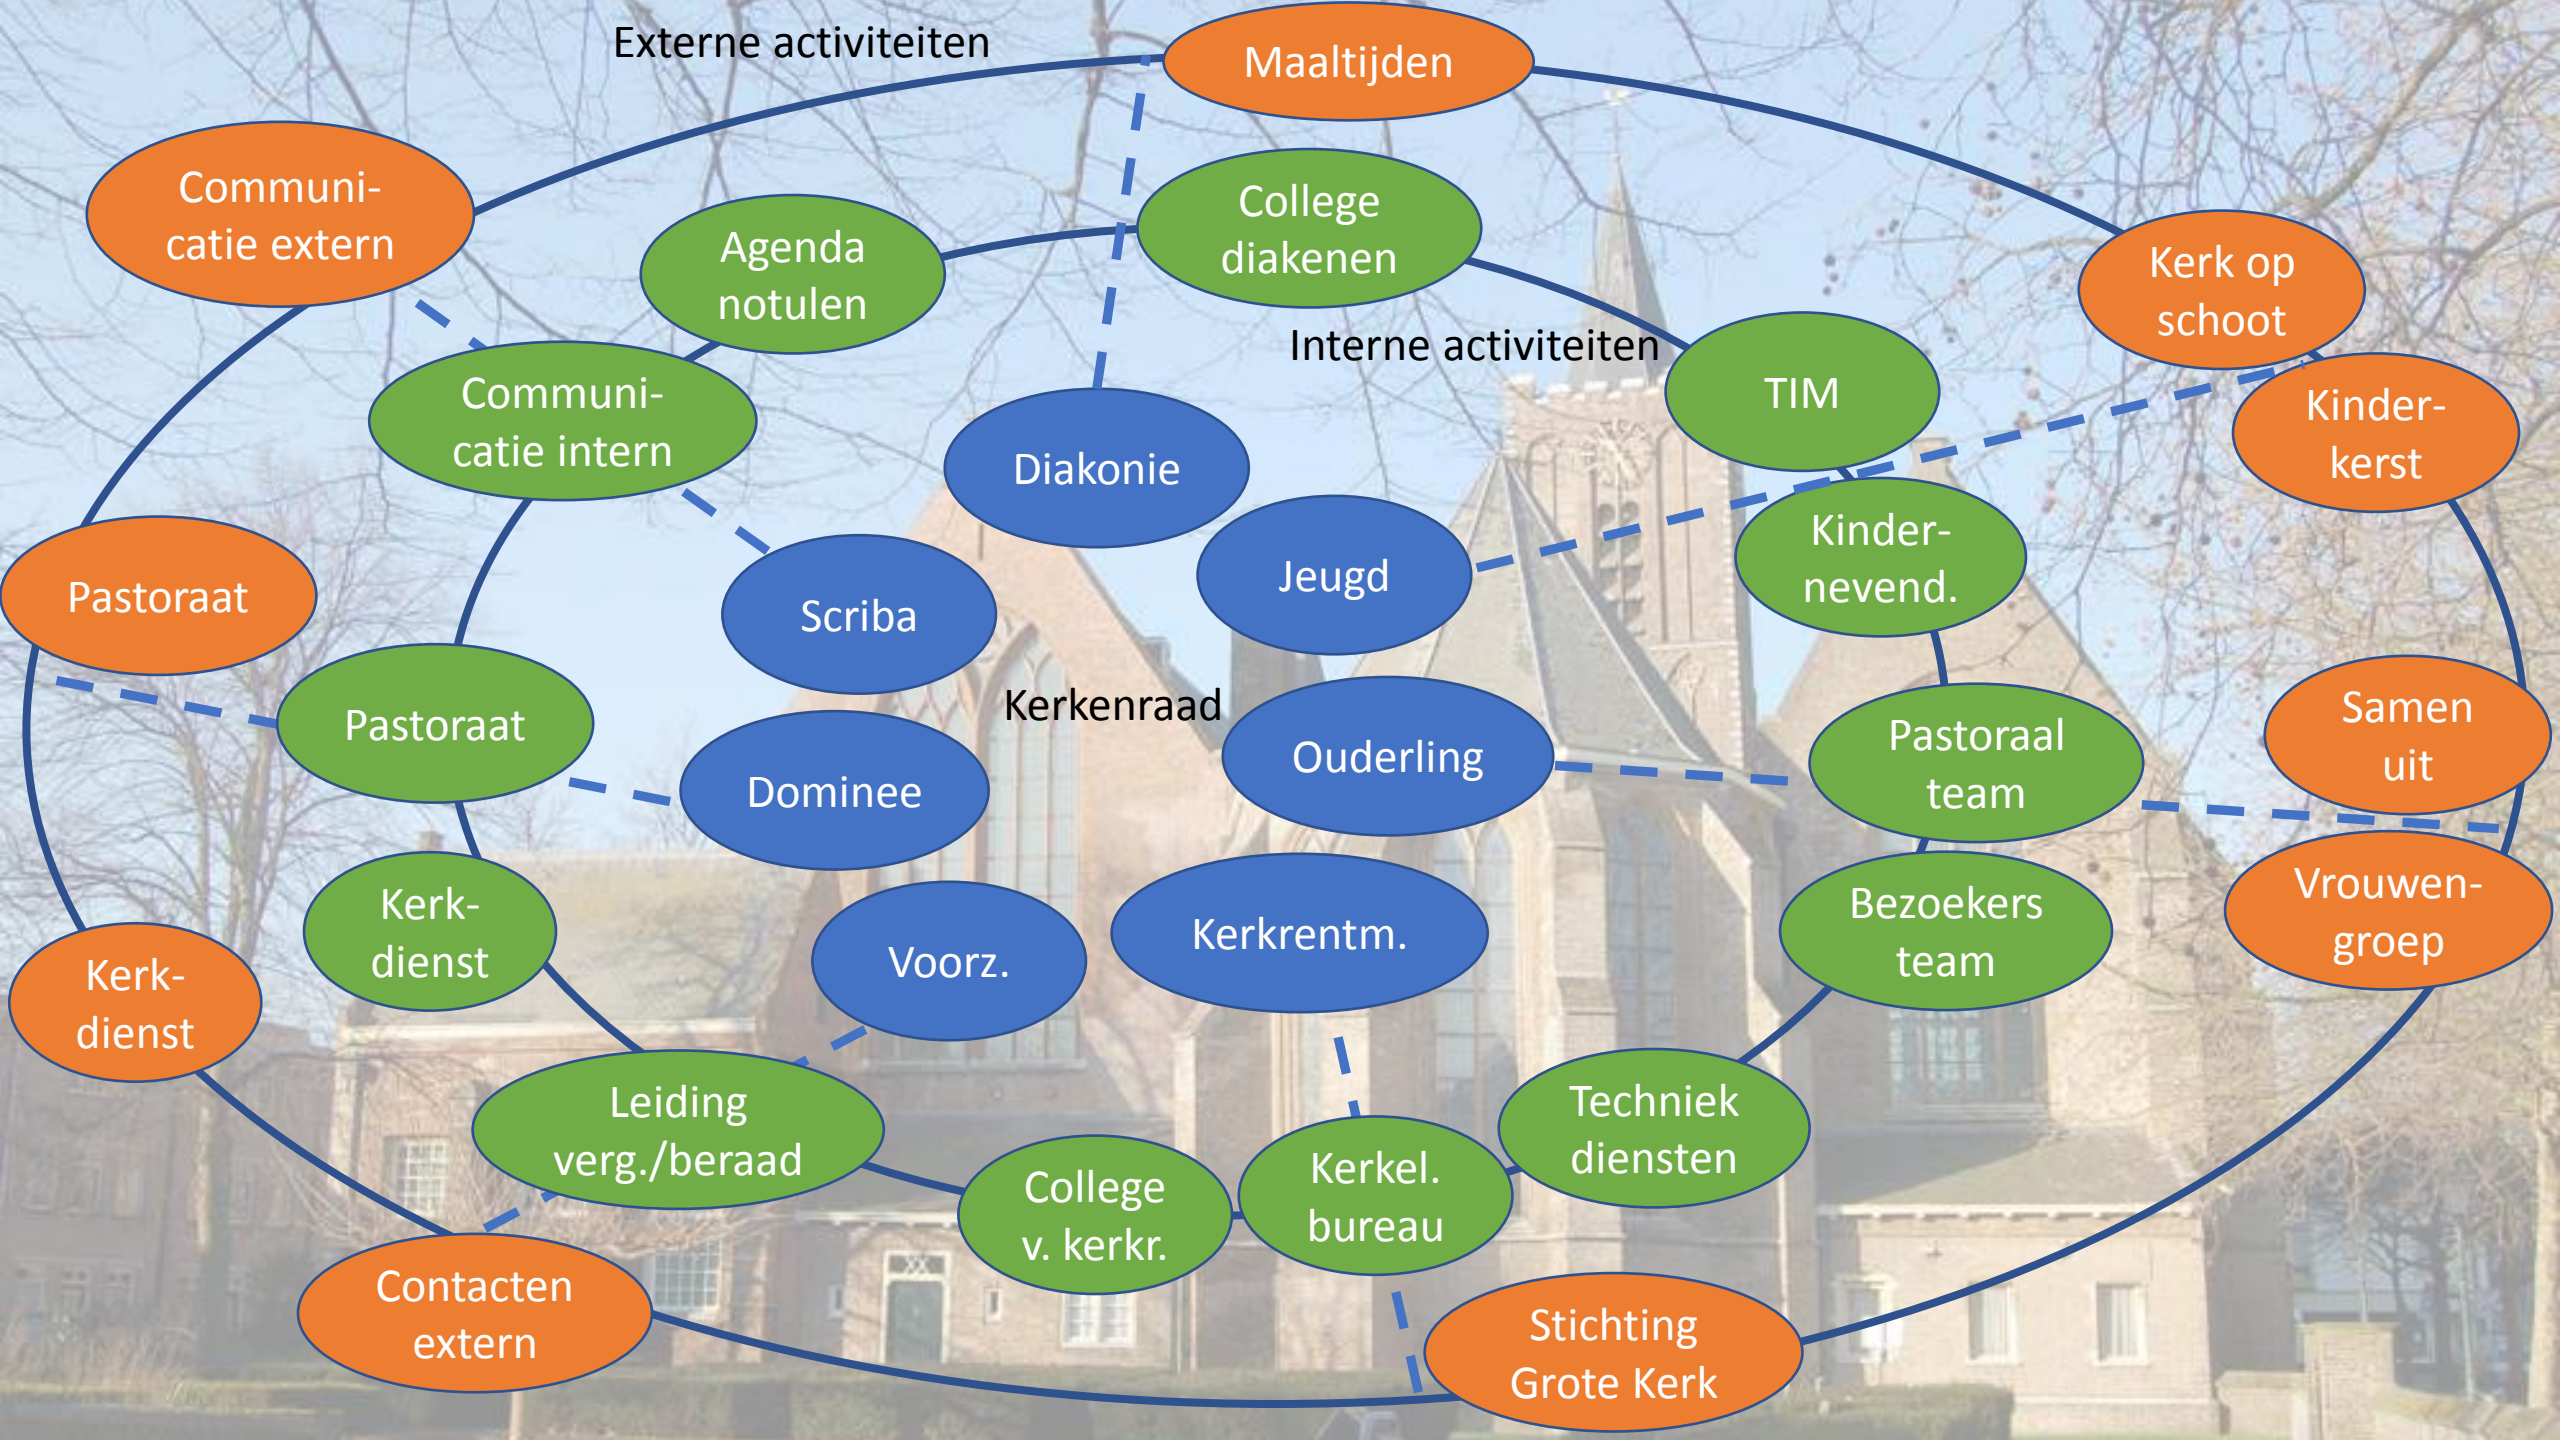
Externe activiteiten

Maaltijden

Communicatie extern

Agenda notulen

College diakenen

Kerk op schoot

Interne activiteiten

TIM

Kinderkerst

Communicatie intern

Diakonie

Jeugd

Kindernevend.

Pastoraat

Scriba

Pastoraat

Kerkenraad

Ouderling

Pastoraal team

Samen uit

Dominee

Vrouwengroep

Kerkdienst

Kerkdienst

Voorz.

Kerkrentm.

Bezoekers team

Leiding verg./beraad

Techniek diensten

College v. kerkr.

Kerkel. bureau

Contacten extern

Stichting Grote Kerk